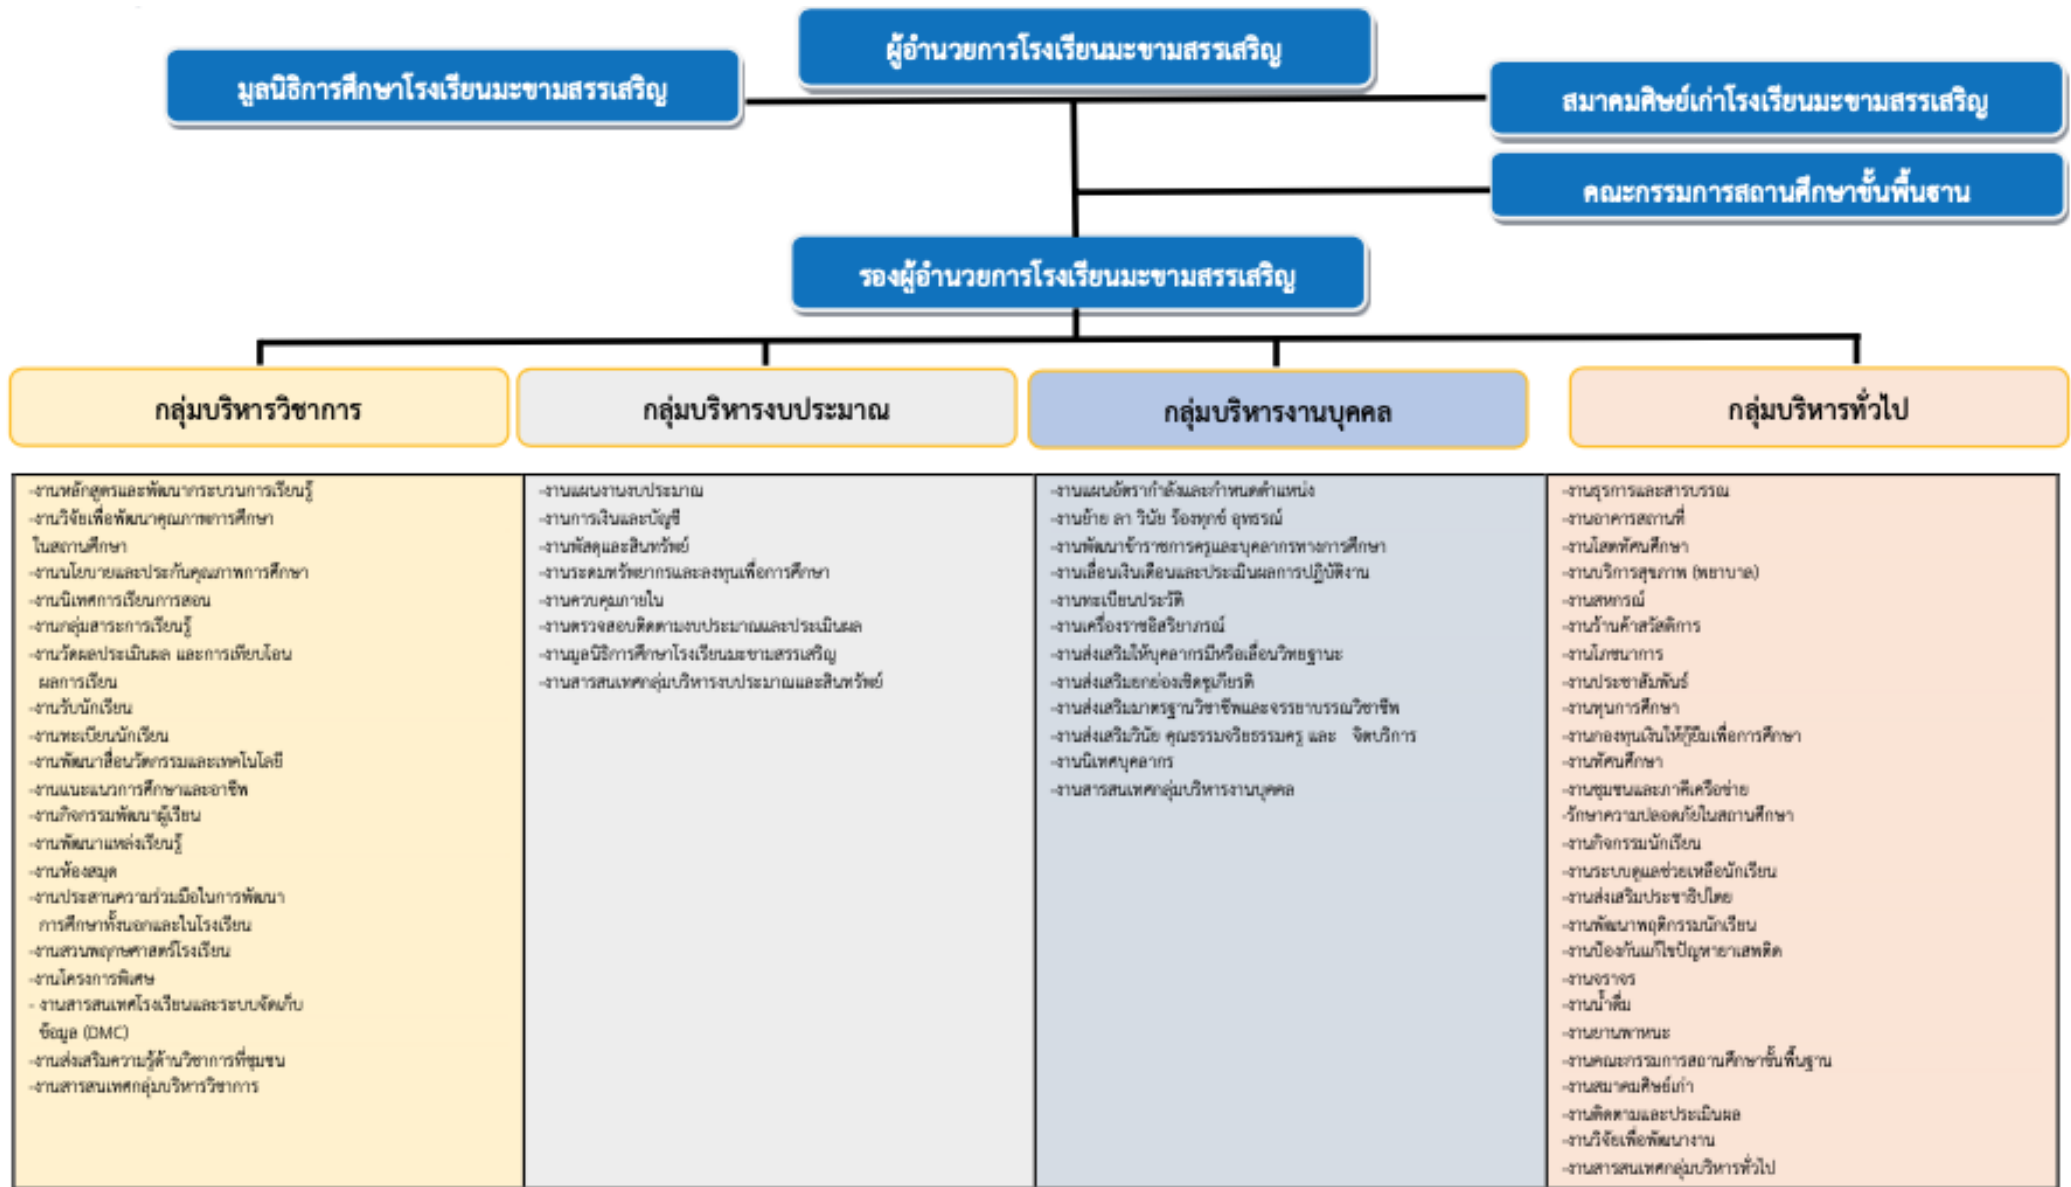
ผู้อำนวยการโรงเรียนมะขามสรรเสริญ

มูลนิธิการศึกษาโรงเรียนมะขามสรรเสริญ

สมาคมศิษย์เก่าโรงเรียนมะขามสรรเสริญ

คณะกรรมการสถานศึกษาขั้นพื้นฐาน

รองผู้อำนวยการโรงเรียนมะขามสรรเสริญ

กลุ่มบริหารวิชาการ

กลุ่มบริหารงบประมาณ

กลุ่มบริหารงานบุคคล

กลุ่มบริหารทั่วไป

-งานหลักสูตรและพัฒนากระบวนการเรียนรู้
-งานวิจัยเพื่อพัฒนาคุณภาพการศึกษาในสถานศึกษา
-งานนโยบายและประกันคุณภาพการศึกษา
-งานนิเทศการเรียนการสอน
-งานกลุ่มสาระการเรียนรู้
-งานวัดผลประเมินผล และการเทียบโอนผลการเรียน
-งานรับนักเรียน
-งานทะเบียนนักเรียน
-งานพัฒนาสื่อนวัตกรรมและเทคโนโลยี
-งานแนะแนวการศึกษาและอาชีพ
-งานกิจกรรมพัฒนาผู้เรียน
-งานพัฒนาแหล่งเรียนรู้
-งานห้องสมุด
-งานประสานความร่วมมือในการพัฒนาการศึกษาทั้งนอกและในโรงเรียน
-งานสวนพฤกษศาสตร์โรงเรียน
-งานโครงการพิเศษ
- งานสารสนเทศโรงเรียนและระบบจัดเก็บข้อมูล (DMC)
-งานส่งเสริมความรู้ด้านวิชาการที่ชุมชน
-งานสารสนเทศกลุ่มบริหารวิชาการ

-งานแผนงานงบประมาณ
-งานการเงินและบัญชี
-งานพัสดุและสินทรัพย์
-งานระดมทรัพยากรและลงทุนเพื่อการศึกษา
-งานควบคุมภายใน
-งานตรวจสอบติดตามงบประมาณและประเมินผล
-งานมูลนิธิการศึกษาโรงเรียนมะขามสรรเสริญ
-งานสารสนเทศกลุ่มบริหารงบประมาณและสินทรัพย์

-งานแผนอัตรากำลังและกำหนดตำแหน่ง
-งานย้าย ลา วินัย ร้องทุกข์ อุทธรณ์
-งานพัฒนาข้าราชการครูและบุคลากรทางการศึกษา
-งานเลื่อนเงินเดือนและประเมินผลการปฏิบัติงาน
-งานทะเบียนประวัติ
-งานเครื่องราชอิสริยาภรณ์
-งานส่งเสริมให้บุคลากรมีหรือเลื่อนวิทยฐานะ
-งานส่งเสริมยกย่องเชิดชูเกียรติ
-งานส่งเสริมมาตรฐานวิชาชีพและจรรยาบรรณวิชาชีพ
-งานส่งเสริมวินัย คุณธรรมจริยธรรมครู และ จิตบริการ
-งานนิเทศบุคลากร
-งานสารสนเทศกลุ่มบริหารงานบุคคล

-งานธุรการและสารบรรณ
-งานอาคารสถานที่
-งานโสตทัศนศึกษา
-งานบริการสุขภาพ (พยาบาล)
-งานสหกรณ์
-งานร้านค้าสวัสดิการ
-งานโภชนาการ
-งานประชาสัมพันธ์
-งานทุนการศึกษา
-งานกองทุนเงินให้กู้ยืมเพื่อการศึกษา
-งานทัศนศึกษา
-งานชุมชนและภาคีเครือข่าย
-รักษาความปลอดภัยในสถานศึกษา
-งานกิจกรรมนักเรียน
-งานระบบดูแลช่วยเหลือนักเรียน
-งานส่งเสริมประชาธิปไตย
-งานพัฒนาพฤติกรรมนักเรียน
-งานป้องกันแก้ไขปัญหายาเสพติด
-งานจราจร
-งานน้ำดื่ม
-งานยานพาหนะ
-งานคณะกรรมการสถานศึกษาขั้นพื้นฐาน
-งานสมาคมศิษย์เก่า
-งานติดตามและประเมินผล
-งานวิจัยเพื่อพัฒนางาน
-งานสารสนเทศกลุ่มบริหารทั่วไป